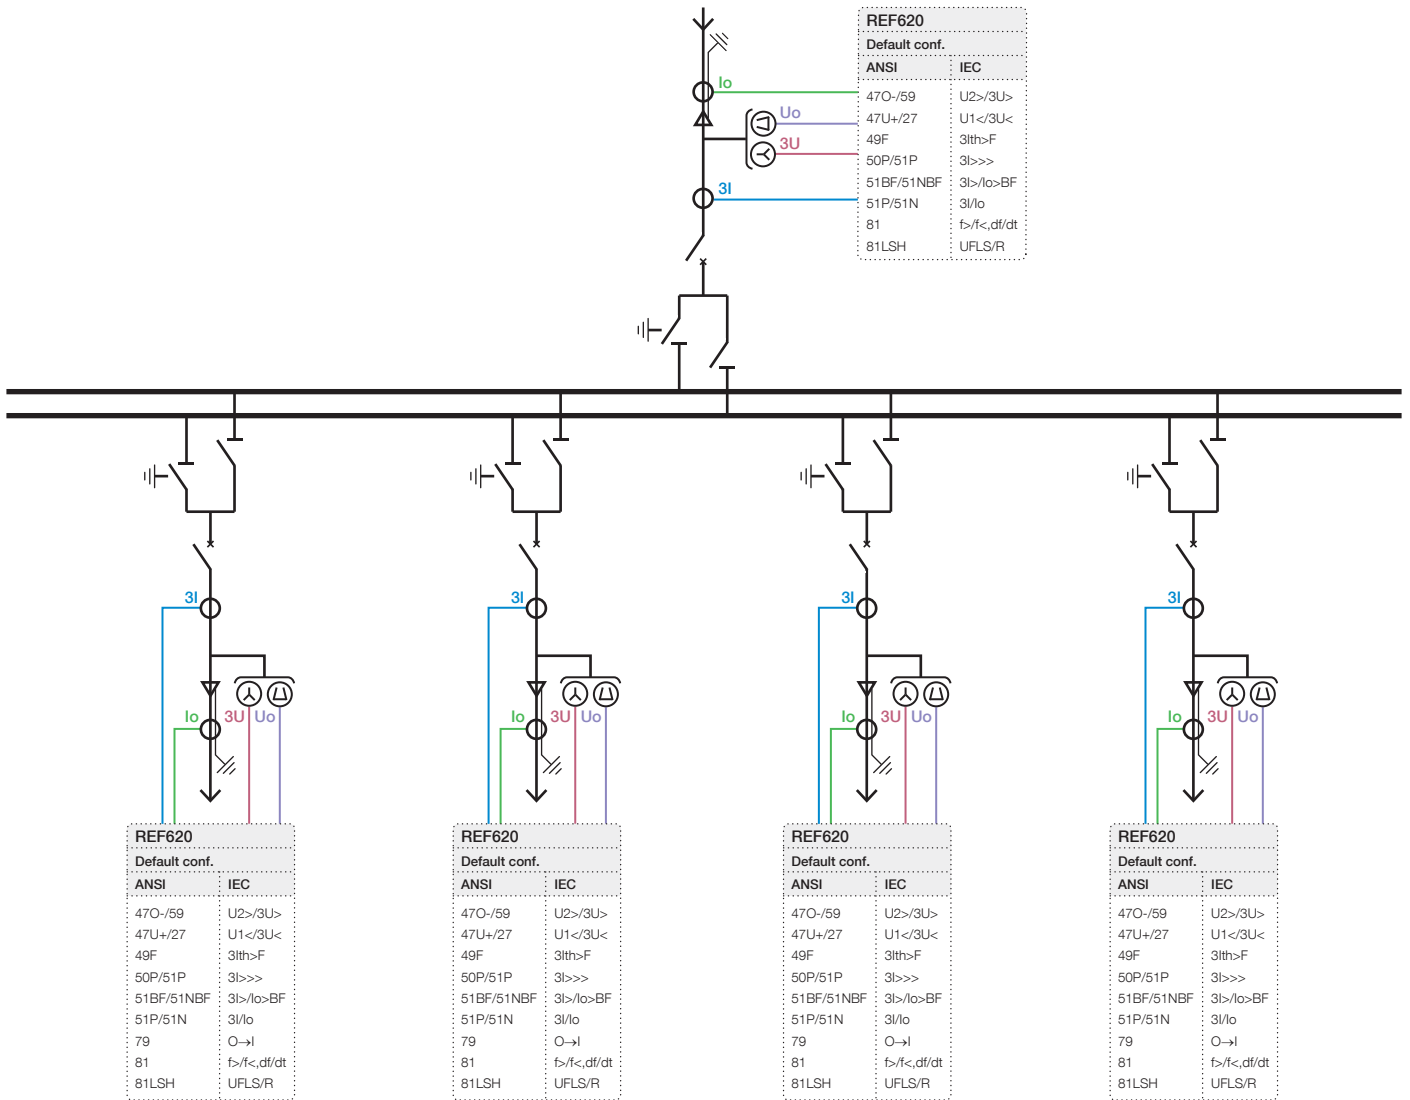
Io

Uo

3U

3I

REF620

Default conf.

| ANSI | IEC |
|---|---|
| 47O-/59 | U2>/3U> |
| 47U+/27 | U1</3U< |
| 49F | 3Ith>F |
| 50P/51P | 3I>>> |
| 51BF/51NBF | 3I>/Io>BF |
| 51P/51N | 3I/Io |
| 81 | f>/f<,df/dt |
| 81LSH | UFLS/R |

3I

Io 3U Uo

REF620

Default conf.

| ANSI | IEC |
|---|---|
| 47O-/59 | U2>/3U> |
| 47U+/27 | U1</3U< |
| 49F | 3Ith>F |
| 50P/51P | 3I>>> |
| 51BF/51NBF | 3I>/Io>BF |
| 51P/51N | 3I/Io |
| 79 | O→I |
| 81 | f>/f<,df/dt |
| 81LSH | UFLS/R |

3I

Io 3U Uo

REF620

Default conf.

| ANSI | IEC |
|---|---|
| 47O-/59 | U2>/3U> |
| 47U+/27 | U1</3U< |
| 49F | 3Ith>F |
| 50P/51P | 3I>>> |
| 51BF/51NBF | 3I>/Io>BF |
| 51P/51N | 3I/Io |
| 79 | O→I |
| 81 | f>/f<,df/dt |
| 81LSH | UFLS/R |

3I

Io 3U Uo

REF620

Default conf.

| ANSI | IEC |
|---|---|
| 47O-/59 | U2>/3U> |
| 47U+/27 | U1</3U< |
| 49F | 3Ith>F |
| 50P/51P | 3I>>> |
| 51BF/51NBF | 3I>/Io>BF |
| 51P/51N | 3I/Io |
| 79 | O→I |
| 81 | f>/f<,df/dt |
| 81LSH | UFLS/R |

3I

Io 3U Uo

REF620

Default conf.

| ANSI | IEC |
|---|---|
| 47O-/59 | U2>/3U> |
| 47U+/27 | U1</3U< |
| 49F | 3Ith>F |
| 50P/51P | 3I>>> |
| 51BF/51NBF | 3I>/Io>BF |
| 51P/51N | 3I/Io |
| 79 | O→I |
| 81 | f>/f<,df/dt |
| 81LSH | UFLS/R |